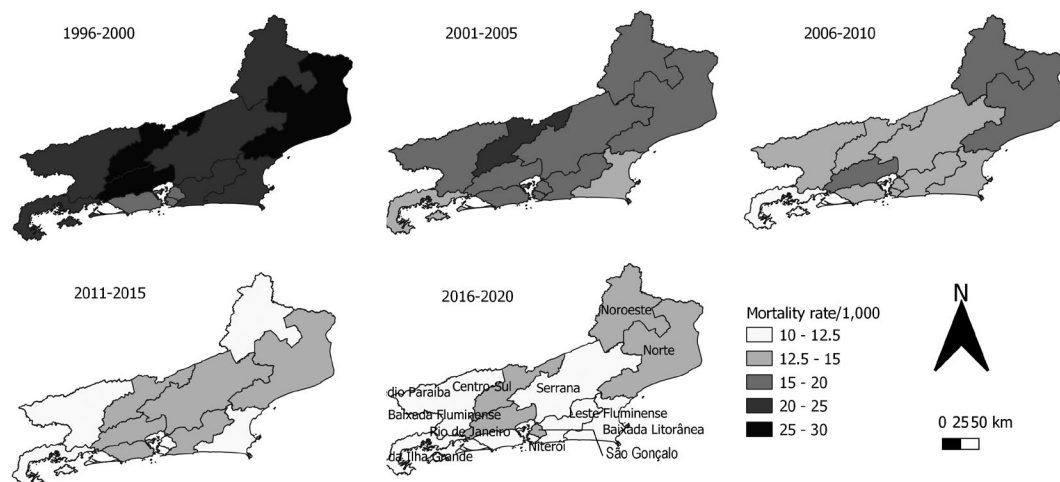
1996-2000

2001-2005

2006-2010

2011-2015

2016-2020

Noroeste

Norte

dio Paraiba

Centro-Sul

Serrana

Baixada Fluminense

Leste Fluminense

Rio de Janeiro

Baixada Litorânea

da Ilha Grande

Niteroi

São Gonçalo

Mortality rate/1,000
10 - 12.5
12.5 - 15
15 - 20
20 - 25
25 - 30

N

0 25 50 km